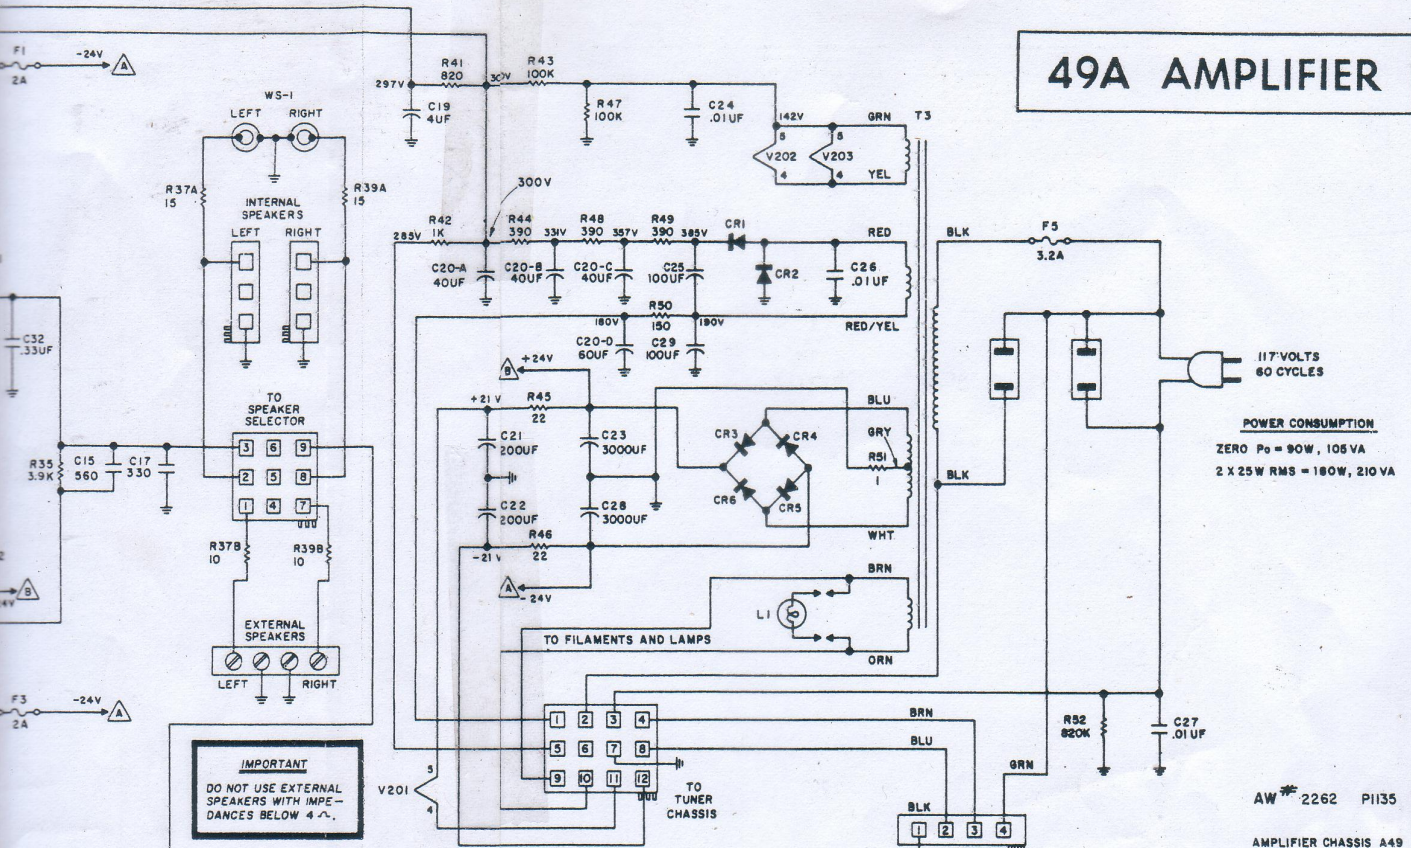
49A AMPLIFIER

F1
2A
-24V
A

WS-1
LEFT RIGHT

297V
R41
820
300V
R43
100K
C19
4UF
R47
100K
C24
.01UF
142V
GRN
T3
5 5
V202 V203
4 4
YEL

R37A
15
INTERNAL SPEAKERS
LEFT RIGHT
R39A
15

300V
R42
1K
285V
R44
390
331V
R48
390
357V
R49
390
385V
CR1
RED
BLK
F5
3.2A
C20-A
40UF
C20-B
40UF
C20-C
40UF
C25
100UF
CR2
C26
.01UF
R50
150
180V
190V
RED/YEL
C20-D
60UF
C29
100UF

C32
.33UF

B
+24V
117 VOLTS
60 CYCLES

TO SPEAKER SELECTOR
+21V
R45
22
BLU
C21
200UF
C23
3000UF
CR3
CR4
GRY

POWER CONSUMPTION
ZERO Po = 90W, 105VA
2 X 25W RMS = 180W, 210VA

R35
3.9K
C15
560
C17
330
3 6 9
2 5 8
1 4 7
R51
1
CR6
CR5
BLK
C22
200UF
C28
3000UF
WHT
-21V
R46
22
R37B
10
R39B
10
A
-24V
B
BRN
L1
EXTERNAL SPEAKERS
TO FILAMENTS AND LAMPS
LEFT RIGHT
ORN

F3
2A
-24V
A
1 2 3 4
BRN
R52
820K
C27
.01UF
5 6 7 8
BLU

IMPORTANT
DO NOT USE EXTERNAL SPEAKERS WITH IMPEDANCES BELOW 4 Ω.

V201
5
4
9 10 11 12
TO TUNER CHASSIS
GRN
BLK
1 2 3 4
AW # 2262 P1135
AMPLIFIER CHASSIS A49